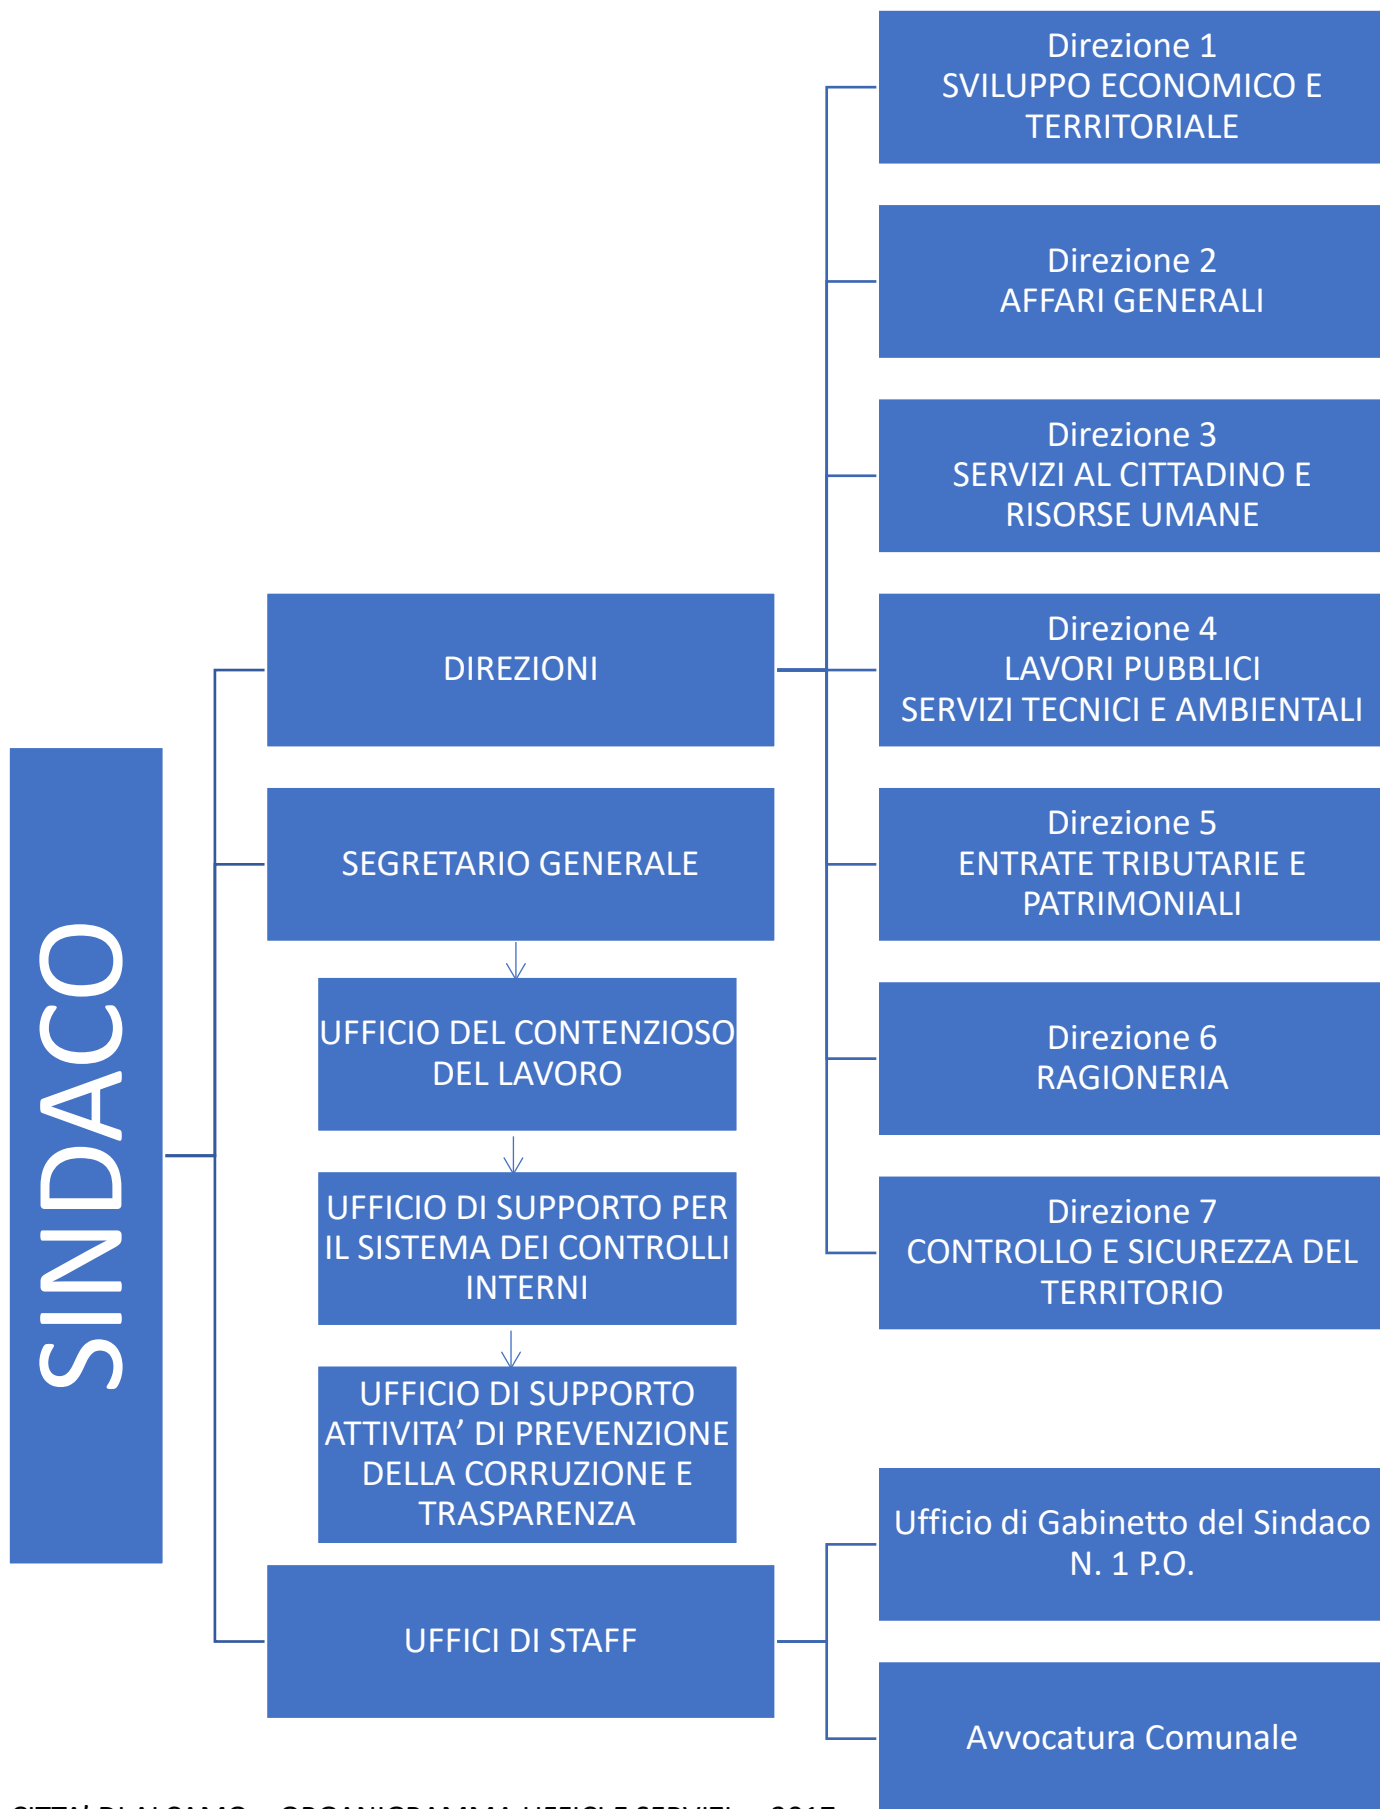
SINDACO

DIREZIONI

SEGRETARIO GENERALE

UFFICIO DEL CONTENZIOSO DEL LAVORO

UFFICIO DI SUPPORTO PER IL SISTEMA DEI CONTROLLI INTERNI

UFFICIO DI SUPPORTO ATTIVITA' DI PREVENZIONE DELLA CORRUZIONE E TRASPARENZA

UFFICI DI STAFF

Direzione 1
SVILUPPO ECONOMICO E TERRITORIALE

Direzione 2
AFFARI GENERALI

Direzione 3
SERVIZI AL CITTADINO E RISORSE UMANE

Direzione 4
LAVORI PUBBLICI
SERVIZI TECNICI E AMBIENTALI

Direzione 5
ENTRATE TRIBUTARIE E PATRIMONIALI

Direzione 6
RAGIONERIA

Direzione 7
CONTROLLO E SICUREZZA DEL TERRITORIO

Ufficio di Gabinetto del Sindaco
N. 1 P.O.

Avvocatura Comunale

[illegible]